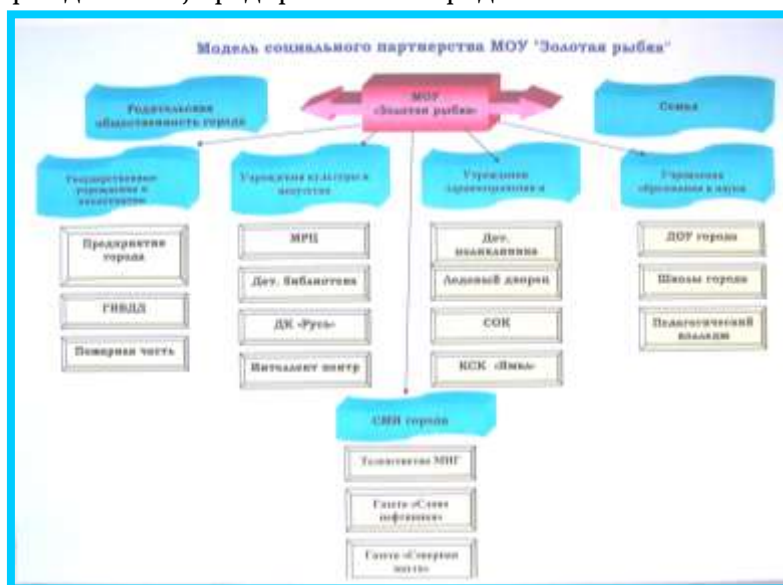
Модель социального партнерства МОУ "Золотая рыбка"

МОУ «Золотая рыбка»

Родительская общественность города

Семья

Государственные учреждения и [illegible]

Учреждения культуры и искусства

Учреждения здравоохранения и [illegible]

Учреждения образования и науки

Предприятия города

ГИБДД

Пожарная часть

МРЦ

Дет. библиотека

ДК «Русь»

Интеллект центр

Дет. поликлиника

Ледовый дворец

СОК

КСК «Ямал»

ДОУ города

Школы города

Педагогический колледж

СМИ города

Телевидение МИГ

Газета «Слово нефтяника»

Газета «Северная часть»